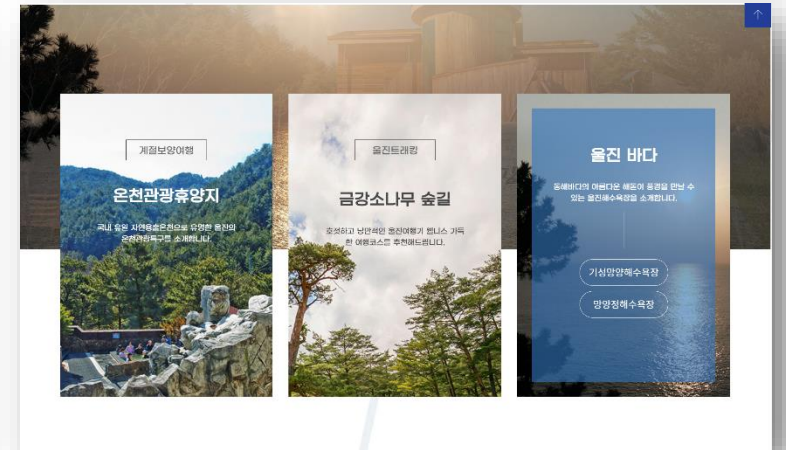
계절보양여행

온천관광휴양지

국내 유일 자연용출온천으로 유명한 울진의 온천관광특구를 소개합니다

울진트레킹

금강소나무 숲길

호젓하고 낭만적인 울진여행가 됩니스 가득한 여행코스를 추천해드립니다

울진 바다

동해바다의 아름다운 해돋이 풍경을 만날 수 있는 울진해수욕장을 소개합니다.

기성망양해수욕장

망양정해수욕장